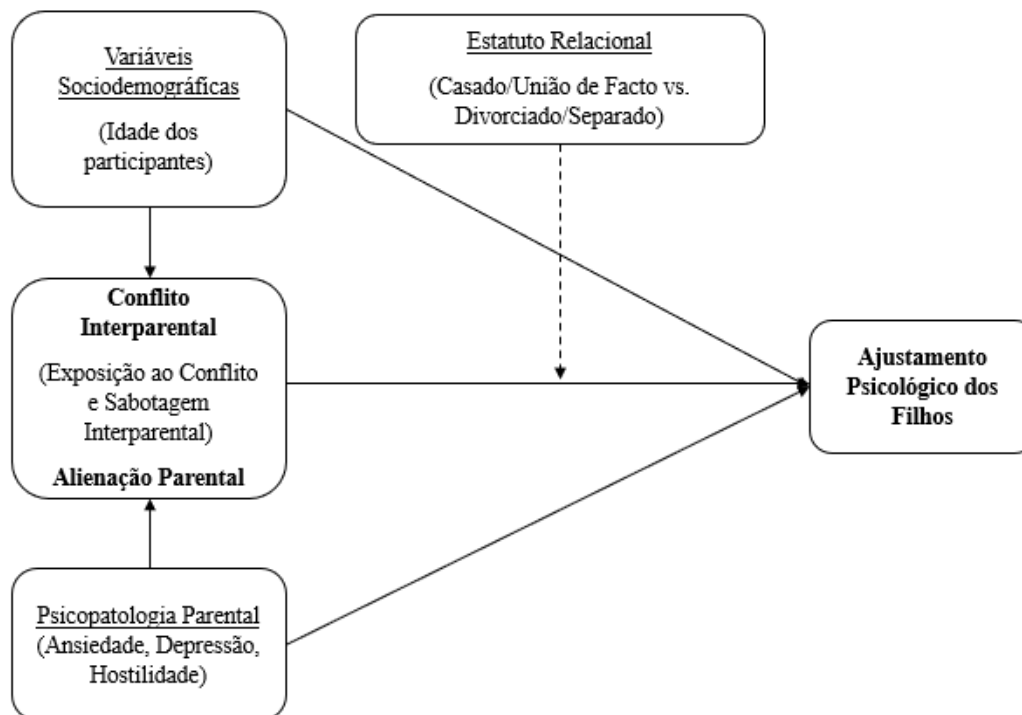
Variáveis Sociodemográficas

(Idade dos participantes)

Estatuto Relacional

(Casado/União de Facto vs. Divorciado/Separado)

Conflito Interparental

(Exposição ao Conflito e Sabotagem Interparental)

Alienação Parental

Ajustamento Psicológico dos Filhos

Psicopatologia Parental
(Ansiedade, Depressão, Hostilidade)